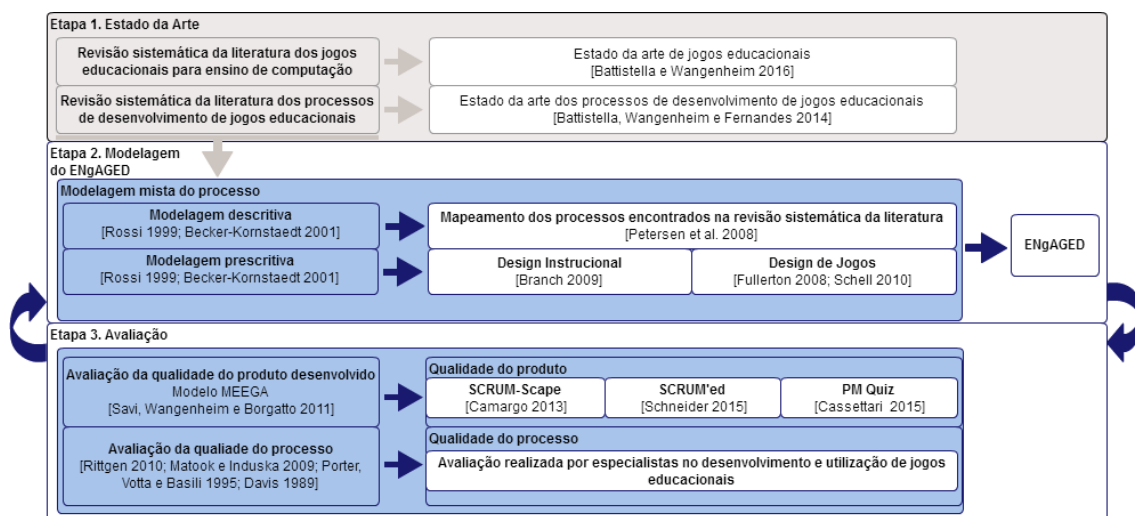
Etapa 1. Estado da Arte

Revisão sistemática da literatura dos jogos educacionais para ensino de computação

Estado da arte de jogos educacionais
[Battistella e Wangenheim 2016]

Revisão sistemática da literatura dos processos de desenvolvimento de jogos educacionais

Estado da arte dos processos de desenvolvimento de jogos educacionais
[Battistella, Wangenheim e Fernandes 2014]

Etapa 2. Modelagem do ENgAGED

Modelagem mista do processo

Modelagem descritiva
[Rossi 1999; Becker-Kornstaedt 2001]

Mapeamento dos processos encontrados na revisão sistemática da literatura
[Petersen et al. 2008]

Modelagem prescritiva
[Rossi 1999; Becker-Kornstaedt 2001]

Design Instrucional
[Branch 2009]

Design de Jogos
[Fullerton 2008; Schell 2010]

ENgAGED

Etapa 3. Avaliação

Avaliação da qualidade do produto desenvolvido
Modelo MEEGA
[Savi, Wangenheim e Borgatto 2011]

Qualidade do produto

SCRUM-Scape
[Camargo 2013]

SCRUM'ed
[Schneider 2015]

PM Quiz
[Cassettari 2015]

Avaliação da qualiade do processo
[Rittgen 2010; Matook e Induska 2009; Porter, Votta e Basili 1995; Davis 1989]

Qualidade do processo

Avaliação realizada por especialistas no desenvolvimento e utilização de jogos educacionais